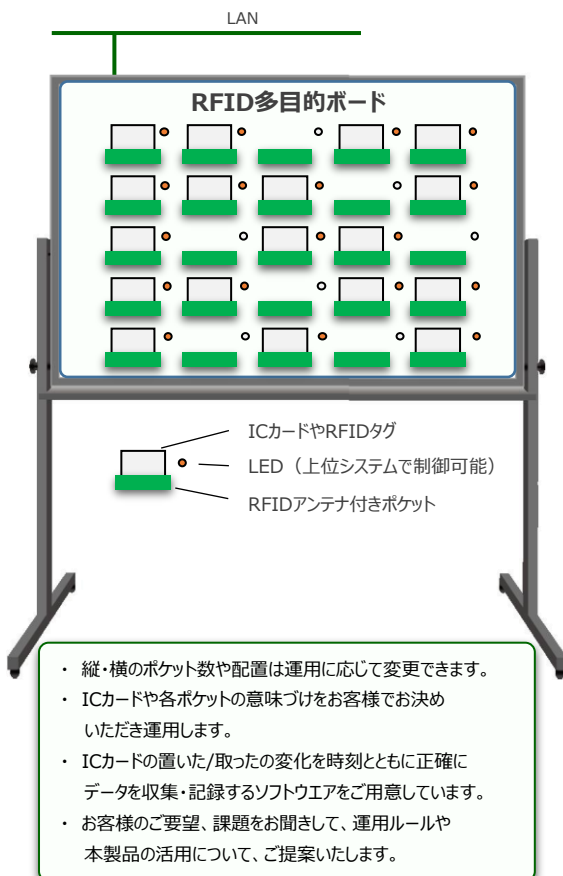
LAN

RFID多目的ボード

ICカードやRFIDタグ

LED（上位システムで制御可能）

RFIDアンテナ付きポケット

・ 縦・横のポケット数や配置は運用に応じて変更できます。
・ ICカードや各ポケットの意味づけをお客様でお決めいただき運用します。
・ ICカードの置いた/取ったの変化を時刻とともに正確にデータを収集・記録するソフトウエアをご用意しています。
・ お客様のご要望、課題をお聞きして、運用ルールや本製品の活用について、ご提案いたします。